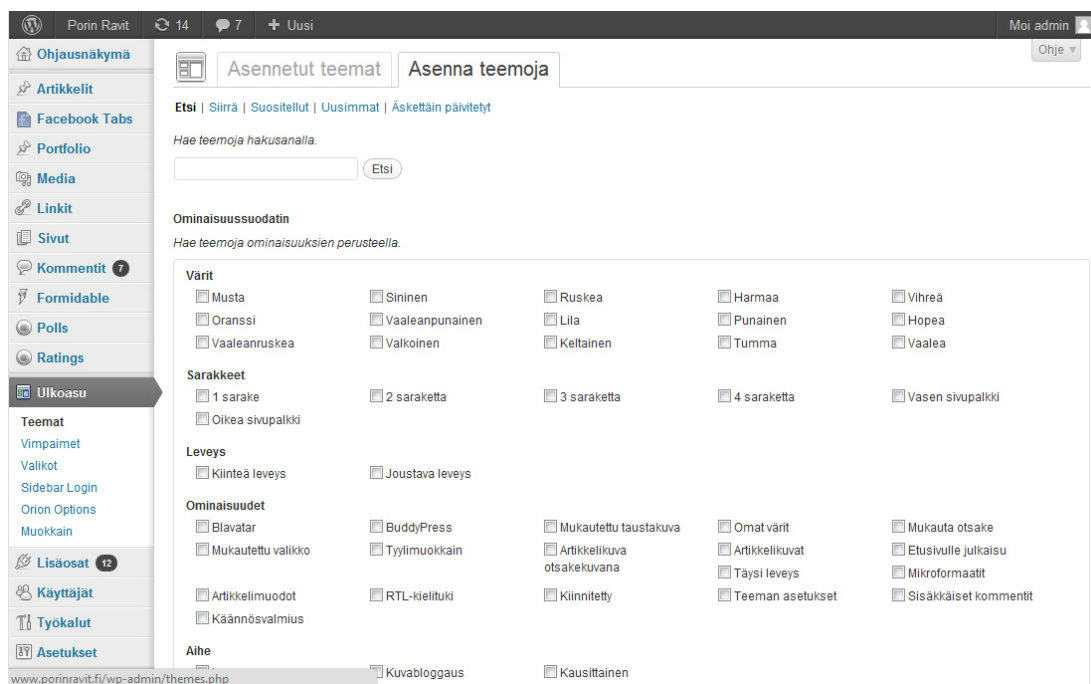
Porin Ravit 14 7 + Uusi
Moi admin
Ohje ▾

Ohjausnäkymä
Artikkelit
Facebook Tabs
Portfolio
Media
Linkit
Sivut
Kommentit 7
Formidable
Polls
Ratings
Ulkoasu
Teemat
Vimpaimet
Valikot
Sidebar Login
Orion Options
Muokkain
Lisäosat 12
Käyttäjät
Työkalut
Asetukset

Asennetut teemat | Asenna teemoja

Etsi | Siirrä | Suositellut | Uusimmat | Äskettäin päivitetyt

Hae teemoja hakusanalla.

Etsi

Ominaisuussuodatin

Hae teemoja ominaisuuksien perusteella.

Värit
Musta Sininen Ruskea Harmaa Vihreä
Oranssi Vaaleanpunainen Lila Punainen Hopea
Vaaleanruskea Valkoinen Keltainen Tumma Vaalea

Sarakkeet
1 sarake 2 saraketta 3 saraketta 4 saraketta Vasen sivupalkki
Oikea sivupalkki

Leveys
Kiinteä leveys Joustava leveys

Ominaisuudet
Blavatar BuddyPress Mukautettu taustakuva Omat värit Mukauta otsake
Mukautettu valikko Tyylimuokkain Artikkelikuva otsakekuvana Artikkelikuvat Etusivulle julkaisu
Täysi leveys Mikroformaatit
Artikkelimuodot RTL-kielituki Kiinnitetty Teeman asetukset Sisäkkäiset kommentit
Käännösvalmius

Aihe
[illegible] Kuvabloggaus Kausittainen

www.porinravit.fi/wp-admin/themes.php